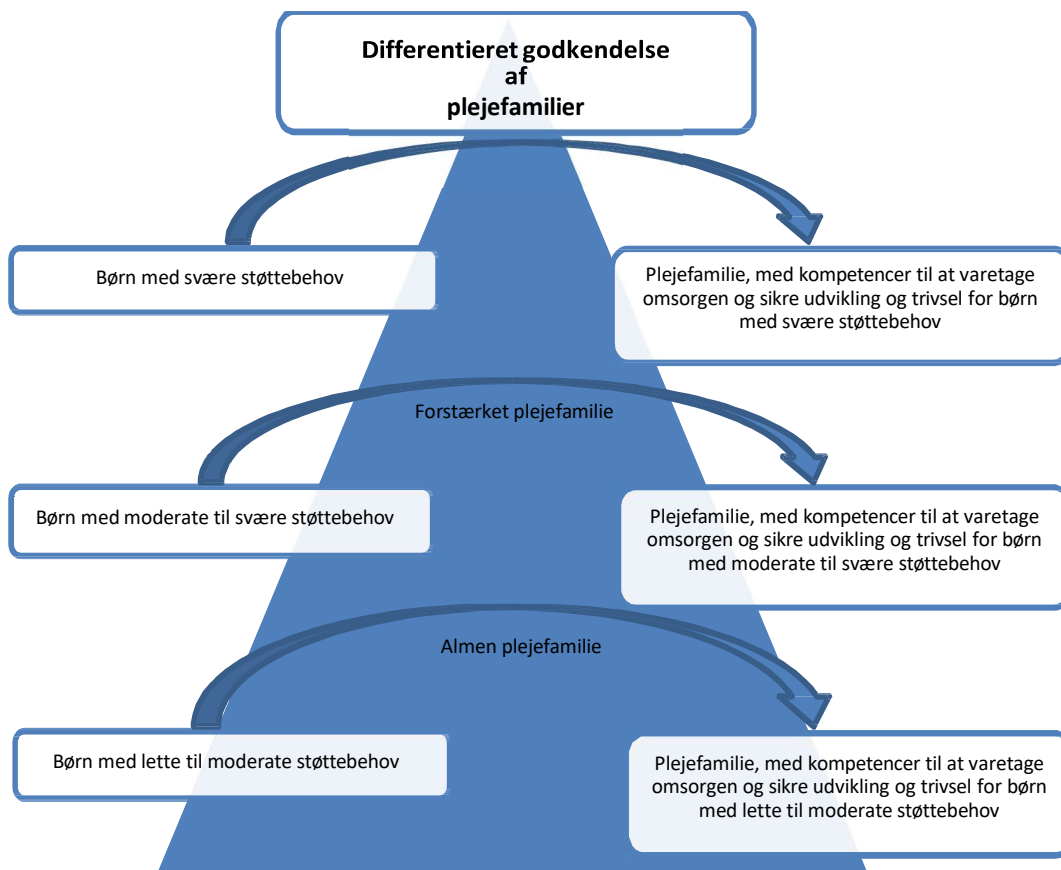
Differentieret godkendelse af plejefamilier

Børn med svære støttebehov

Plejefamilie, med kompetencer til at varetage omsorgen og sikre udvikling og trivsel for børn med svære støttebehov

Forstærket plejefamilie

Børn med moderate til svære støttebehov

Plejefamilie, med kompetencer til at varetage omsorgen og sikre udvikling og trivsel for børn med moderate til svære støttebehov

Almen plejefamilie

Børn med lette til moderate støttebehov

Plejefamilie, med kompetencer til at varetage omsorgen og sikre udvikling og trivsel for børn med lette til moderate støttebehov